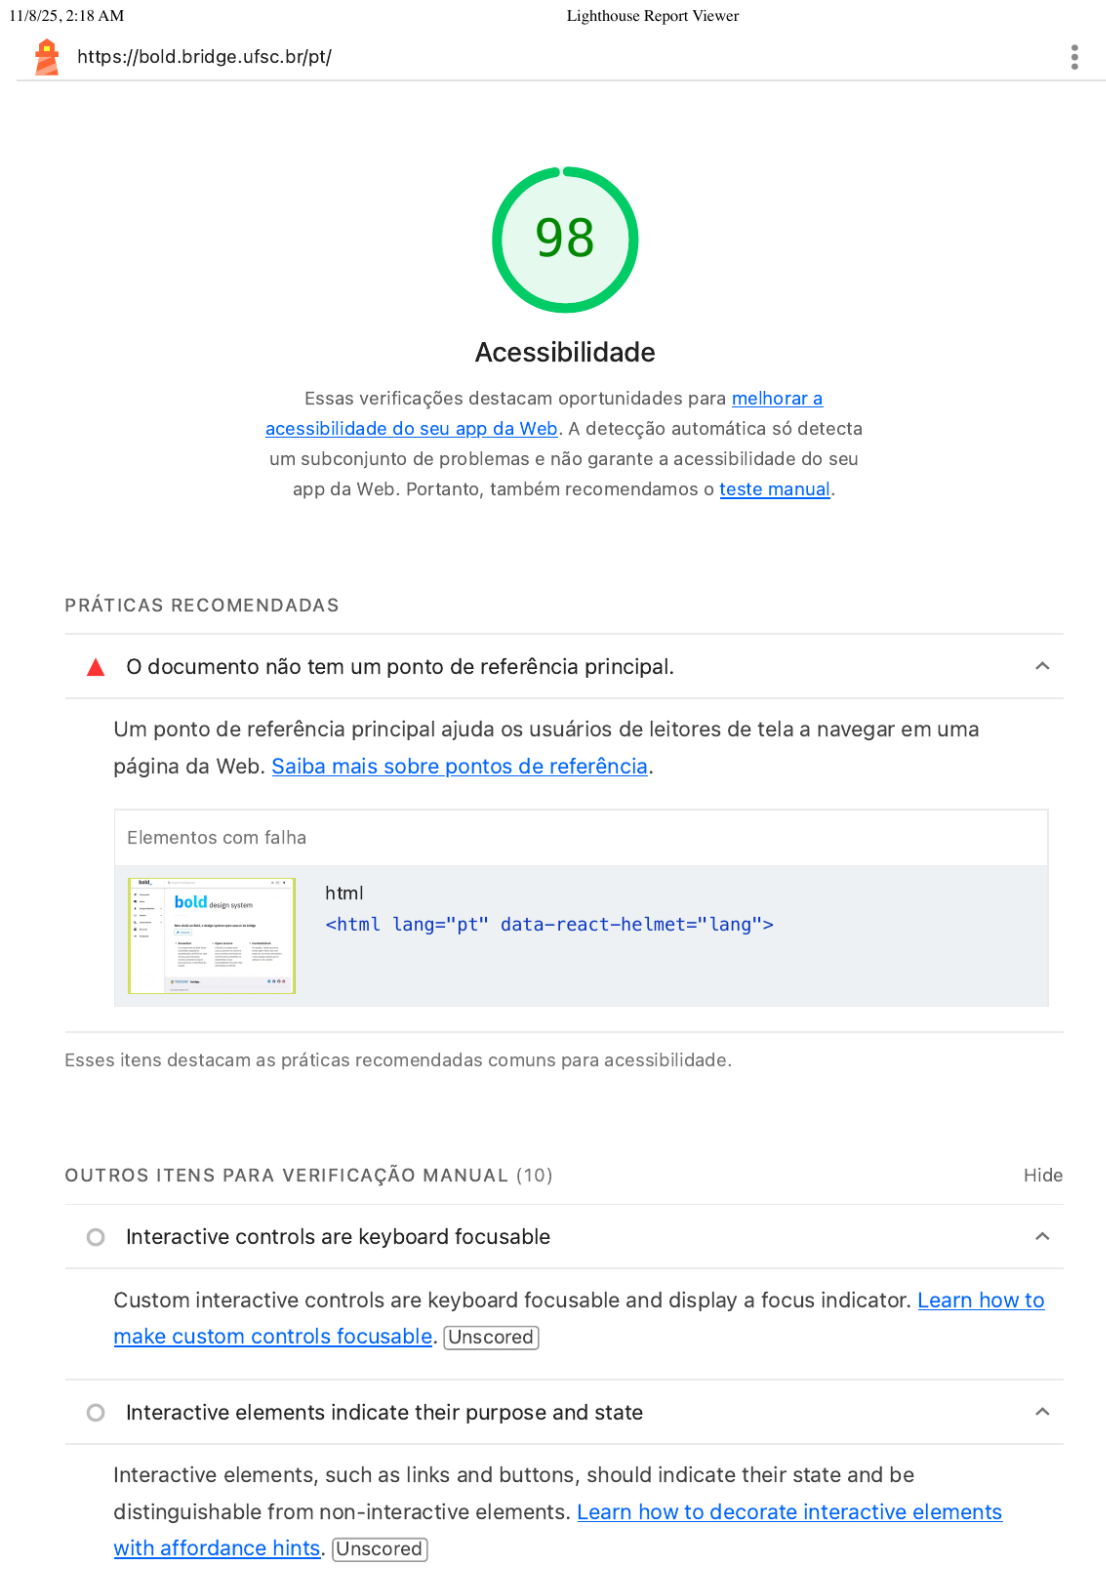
11/8/25, 2:18 AM

Lighthouse Report Viewer

https://bold.bridge.ufsc.br/pt/

98

Acessibilidade

Essas verificações destacam oportunidades para melhorar a acessibilidade do seu app da Web. A detecção automática só detecta um subconjunto de problemas e não garante a acessibilidade do seu app da Web. Portanto, também recomendamos o teste manual.

PRÁTICAS RECOMENDADAS

O documento não tem um ponto de referência principal.

Um ponto de referência principal ajuda os usuários de leitores de tela a navegar em uma página da Web. Saiba mais sobre pontos de referência.

Elementos com falha

bold design system

html
<html lang="pt" data-react-helmet="lang">

Esses itens destacam as práticas recomendadas comuns para acessibilidade.

OUTROS ITENS PARA VERIFICAÇÃO MANUAL (10)

Hide

Interactive controls are keyboard focusable

Custom interactive controls are keyboard focusable and display a focus indicator. Learn how to make custom controls focusable. Unscored

Interactive elements indicate their purpose and state

Interactive elements, such as links and buttons, should indicate their state and be distinguishable from non-interactive elements. Learn how to decorate interactive elements with affordance hints. Unscored